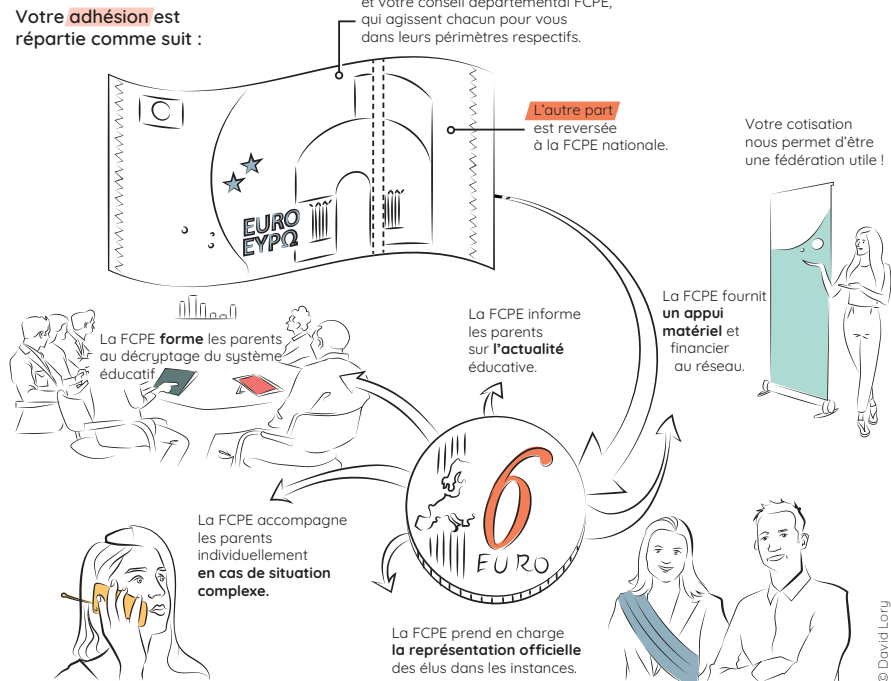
Votre adhésion est répartie comme suit :

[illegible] et votre conseil départemental FCPE, qui agissent chacun pour vous dans leurs périmètres respectifs.

L'autre part est reversée à la FCPE nationale.

EURO
ΕΥΡΩ

Votre cotisation nous permet d'être une fédération utile !

La FCPE forme les parents au décryptage du système éducatif.

La FCPE informe les parents sur l'actualité éducative.

La FCPE fournit un appui matériel et financier au réseau.

6
EURO

La FCPE accompagne les parents individuellement en cas de situation complexe.

La FCPE prend en charge la représentation officielle des élus dans les instances.

© David Lory